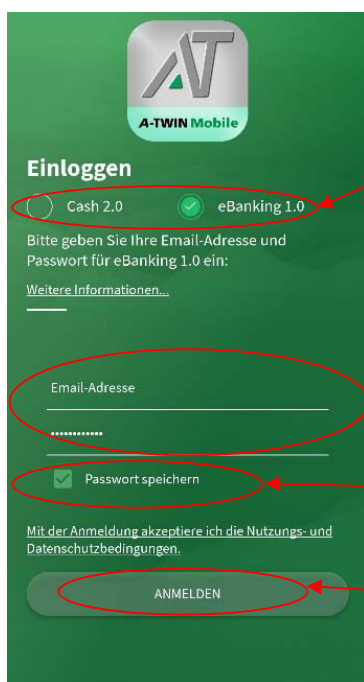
AT
A-TWIN Mobile

Einloggen

Cash 2.0 eBanking 1.0

Bitte geben Sie Ihre Email-Adresse und Passwort für eBanking 1.0 ein:

Weitere Informationen...

Email-Adresse

............

Passwort speichern

Mit der Anmeldung akzeptiere ich die Nutzungs- und Datenschutzbedingungen.

ANMELDEN